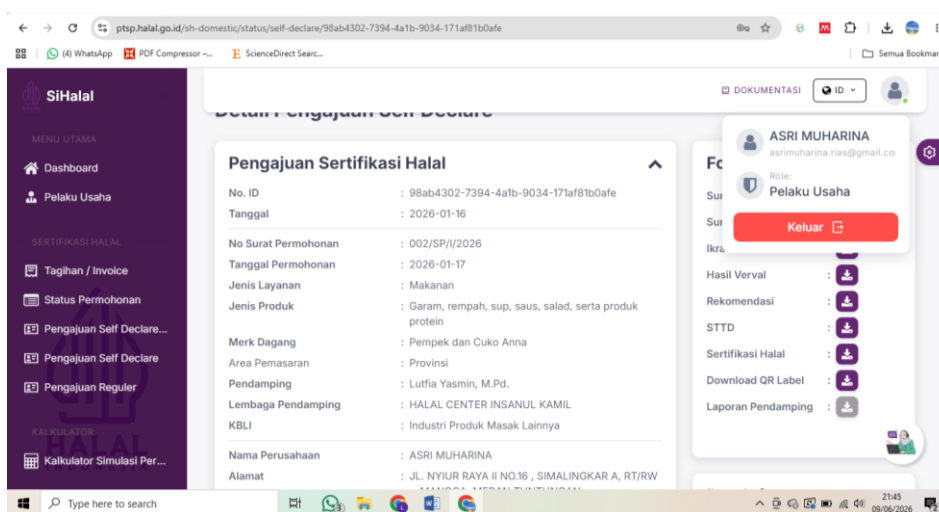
ptsp.halal.go.id/sh-domestic/status/self-declare/98ab4302-7394-4a1b-9034-171af81b0afe

(4) WhatsApp PDF Compressor –... ScienceDirect Searc... Semua Bookmar

SiHalal

MENU UTAMA

Dashboard

Pelaku Usaha

SERTIFIKASI HALAL

Tagihan / Invoice

Status Permohonan

Pengajuan Self Declare...

Pengajuan Self Declare

Pengajuan Reguler

KALKULATOR

Kalkulator Simulasi Per...

DOKUMENTASI ID

Detail Pengajuan Self Declare

Pengajuan Sertifikasi Halal

| | |
|---|---|
| No. ID | : 98ab4302-7394-4a1b-9034-171af81b0afe |
| Tanggal | : 2026-01-16 |
| No Surat Permohonan | : 002/SP/I/2026 |
| Tanggal Permohonan | : 2026-01-17 |
| Jenis Layanan | : Makanan |
| Jenis Produk | : Garam, rempah, sup, saus, salad, serta produk protein |
| Merk Dagang | : Pempek dan Cuko Anna |
| Area Pemasaran | : Provinsi |
| Pendamping | : Lutfia Yasmin, M.Pd. |
| Lembaga Pendamping | : HALAL CENTER INSANUL KAMIL |
| KBLI | : Industri Produk Masak Lainnya |
| Nama Perusahaan | : ASRI MUHARINA |
| Alamat | : JL. NYIUR RAYA II NO.16 , SIMALINGKAR A, RT/RW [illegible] |

Fo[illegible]

Sur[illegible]

Sur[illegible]

Ikra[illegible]

Hasil Verval :

Rekomendasi :

STTD :

Sertifikasi Halal :

Download QR Label :

Laporan Pendamping :

ASRI MUHARINA
asrimuharina.rias@gmail.co

Role:
Pelaku Usaha

Keluar

Type here to search

21:45
09/06/2026